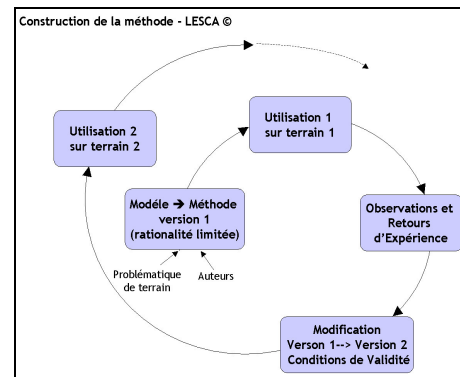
Construction de la méthode - LESCA ©

Utilisation 2 sur terrain 2

Utilisation 1 sur terrain 1

Modéle → Méthode version 1 (rationalité limitée)

Problématique de terrain

Auteurs

Observations et Retours d'Expérience

Modification Verson 1--> Version 2 Conditions de Validité